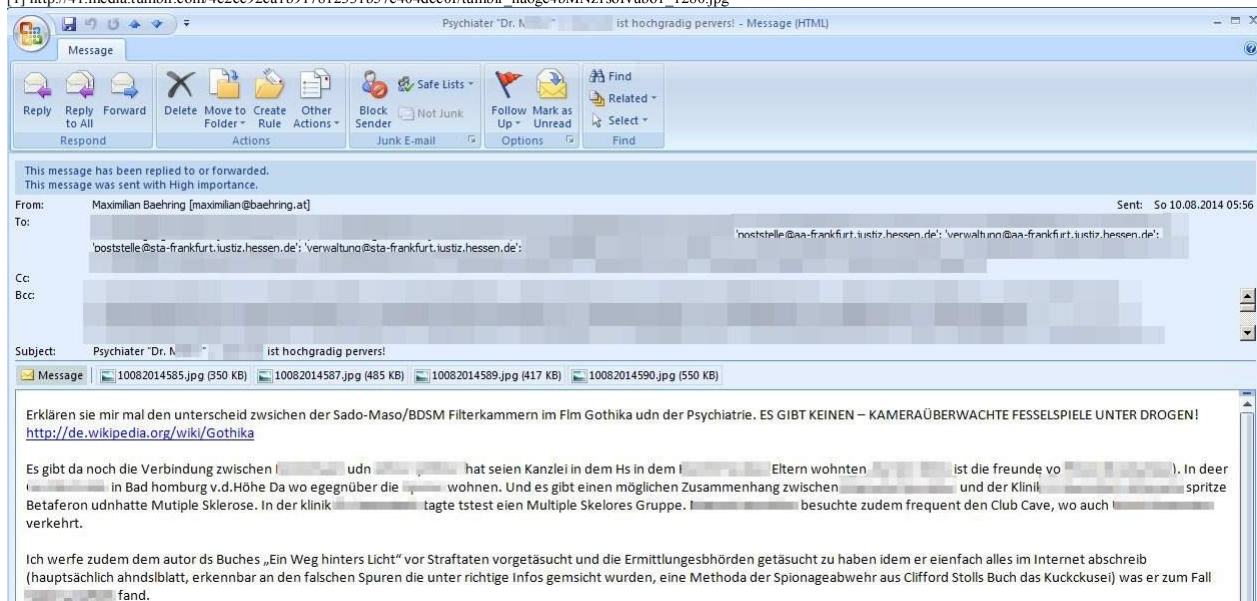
[1] http://41.media.tumblr.com/4e2ce92ea1091781255f037e404dee01/tumblr_na0ge4oMNZ1soivab01_1280.jpg

Psychiater "Dr. N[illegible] ist hochgradig pervers! - Message (HTML)

Message

Reply Reply to All Forward
Respond
Delete Move to Folder Create Rule Other Actions
Actions
Block Sender Safe Lists Not Junk
Junk E-mail
Follow Up Mark as Unread
Options
Find Related Select
Find

This message has been replied to or forwarded.
This message was sent with High importance.

From: Maximilian Baehring [maximilian@baehring.at]
Sent: So 10.08.2014 05:56
To: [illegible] 'poststelle@aa-frankfurt.justiz.hessen.de'; 'verwaltung@aa-frankfurt.justiz.hessen.de'; 'poststelle@sta-frankfurt.justiz.hessen.de'; 'verwaltung@sta-frankfurt.justiz.hessen.de';
Cc:
Bcc: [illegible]

Subject: Psychiater "Dr. N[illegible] ist hochgradig pervers!

Message | 10082014585.jpg (350 KB) | 10082014587.jpg (485 KB) | 10082014589.jpg (417 KB) | 10082014590.jpg (550 KB)

Erklären sie mir mal den unterscheid zwsichen der Sado-Maso/BDSM Filterkammern im Flm Gothika udn der Psychiatrie. ES GIBT KEINEN – KAMERAÜBERWACHTE FESSELSPIELE UNTER DROGEN!
http://de.wikipedia.org/wiki/Gothika

Es gibt da noch die Verbindung zwischen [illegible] udn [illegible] hat seien Kanzlei in dem Hs in dem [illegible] Eltern wohnten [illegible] ist die freunde vo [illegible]). In deer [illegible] in Bad homburg v.d.Höhe Da wo egegnüber die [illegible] wohnen. Und es gibt einen möglichen Zusammenhang zwischen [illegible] und der Klinik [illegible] spritze Betaferon udnhatte Mutiple Sklerose. In der klinik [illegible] tagte tstest eien Multiple Skelores Gruppe. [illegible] besuchte zudem frequent den Club Cave, wo auch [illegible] verkehrt.

Ich werfe zudem dem autor ds Buches „Ein Weg hinters Licht" vor Straftaten vorgetäuscht und die Ermittlungesbhörden getäsucht zu haben idem er eienfach alles im Internet abschreib (hauptsächlich ahndslblatt, erkennbar an den falschen Spuren die unter richtige Infos gemsicht wurden, eine Methoda der Spionageabwehr aus Clifford Stolls Buch das Kuckckusei) was er zum Fall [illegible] fand.